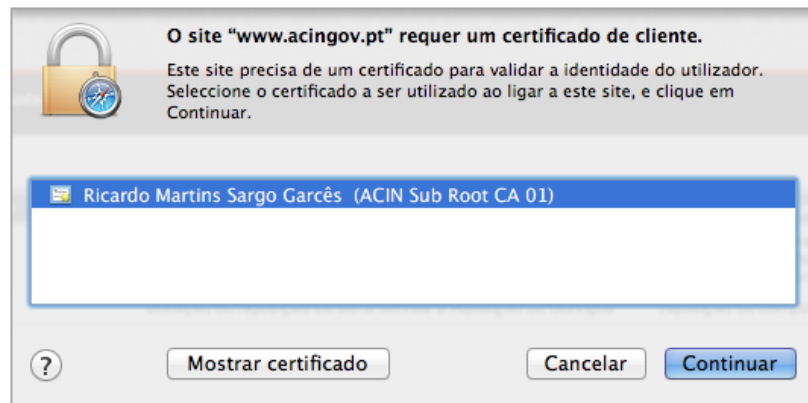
O site "www.acingov.pt" requer um certificado de cliente.

Este site precisa de um certificado para validar a identidade do utilizador. Seleccione o certificado a ser utilizado ao ligar a este site, e clique em Continuar.

Ricardo Martins Sargo Garcês (ACIN Sub Root CA 01)

?

Mostrar certificado

Cancelar

Continuar